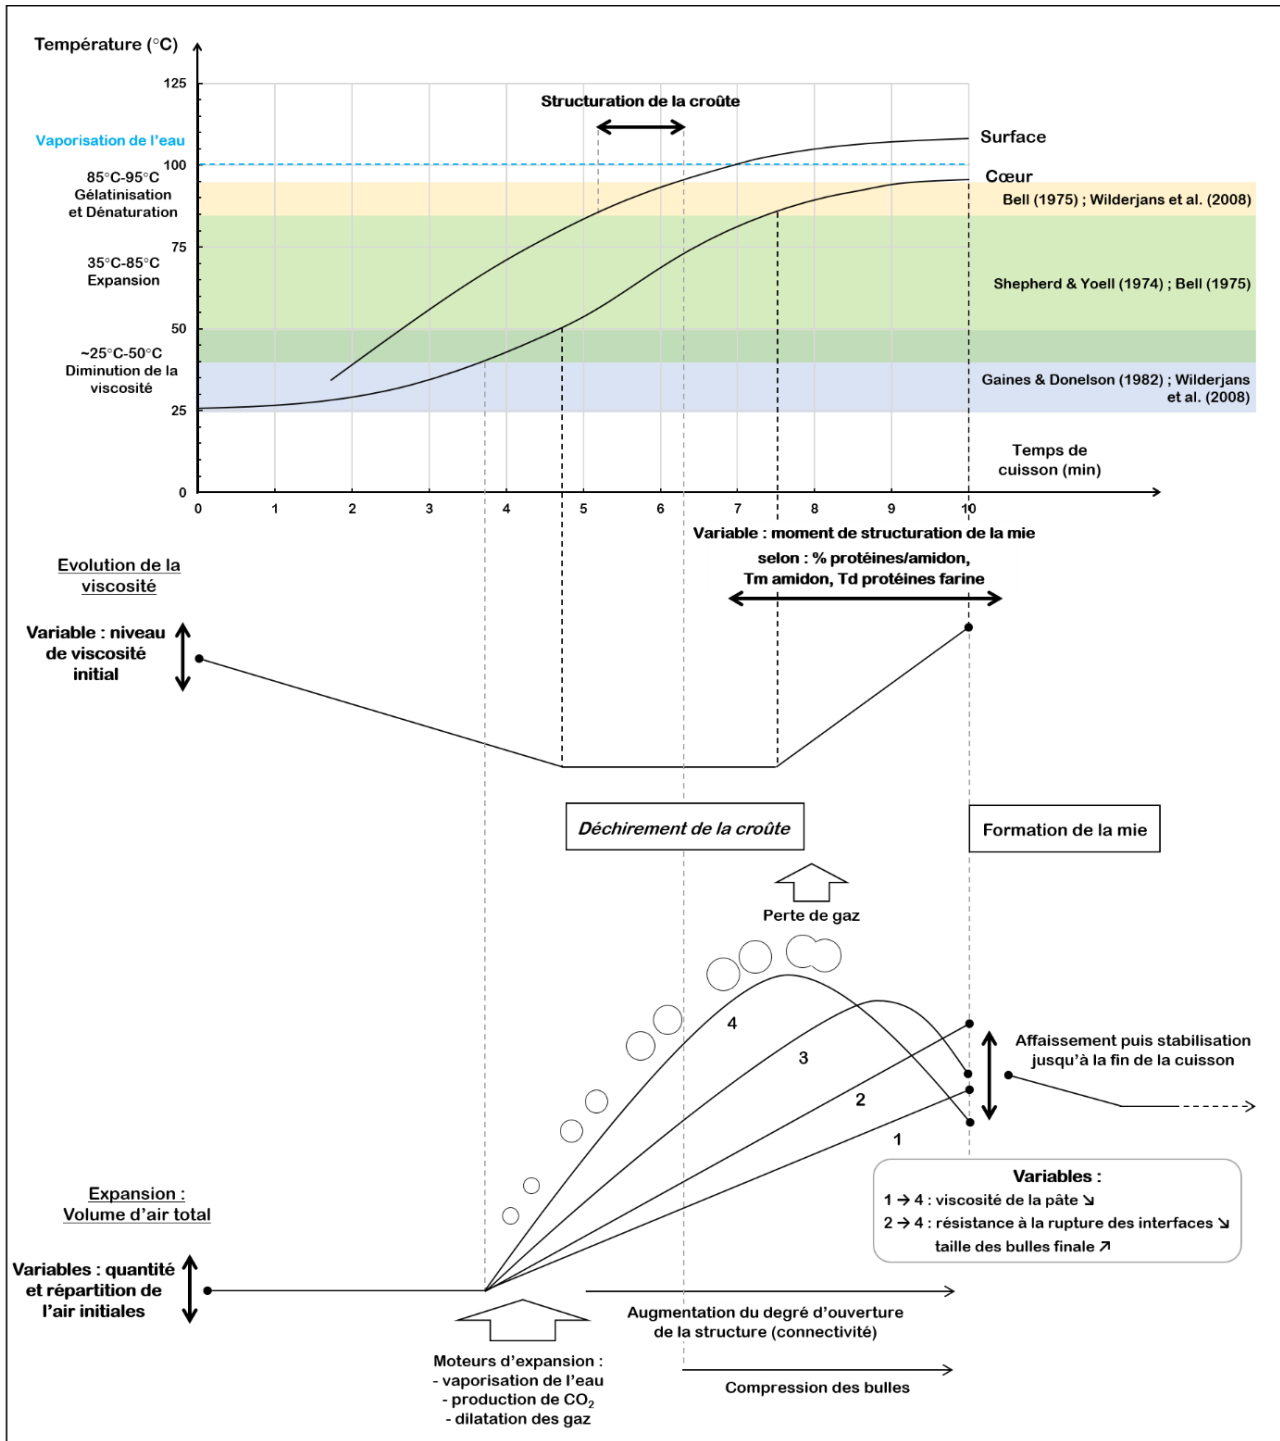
Température (°C)

125

Vaporisation de l'eau

100

85°C-95°C
Gélatinisation
et Dénaturation

75

35°C-85°C
Expansion

50

~25°C-50°C
Diminution de la viscosité

25

0

Structuration de la croûte

Surface

Cœur

Bell (1975) ; Wilderjans et al. (2008)

Shepherd & Yoell (1974) ; Bell (1975)

Gaines & Donelson (1982) ; Wilderjans et al. (2008)

Temps de cuisson (min)

0 1 2 3 4 5 6 7 8 9 10

Variable : moment de structuration de la mie
selon : % protéines/amidon,
Tm amidon, Td protéines farine

Evolution de la viscosité

Variable : niveau de viscosité initial

Déchirement de la croûte

Formation de la mie

Perte de gaz

4

3

2

1

Affaissement puis stabilisation jusqu'à la fin de la cuisson

Variables :
1 → 4 : viscosité de la pâte ↘
2 → 4 : résistance à la rupture des interfaces ↘
taille des bulles finale ↗

Expansion :
Volume d'air total

Variables : quantité et répartition de l'air initiales

Augmentation du degré d'ouverture de la structure (connectivité)

Compression des bulles

Moteurs d'expansion :
- vaporisation de l'eau
- production de $CO_2$
- dilatation des gaz